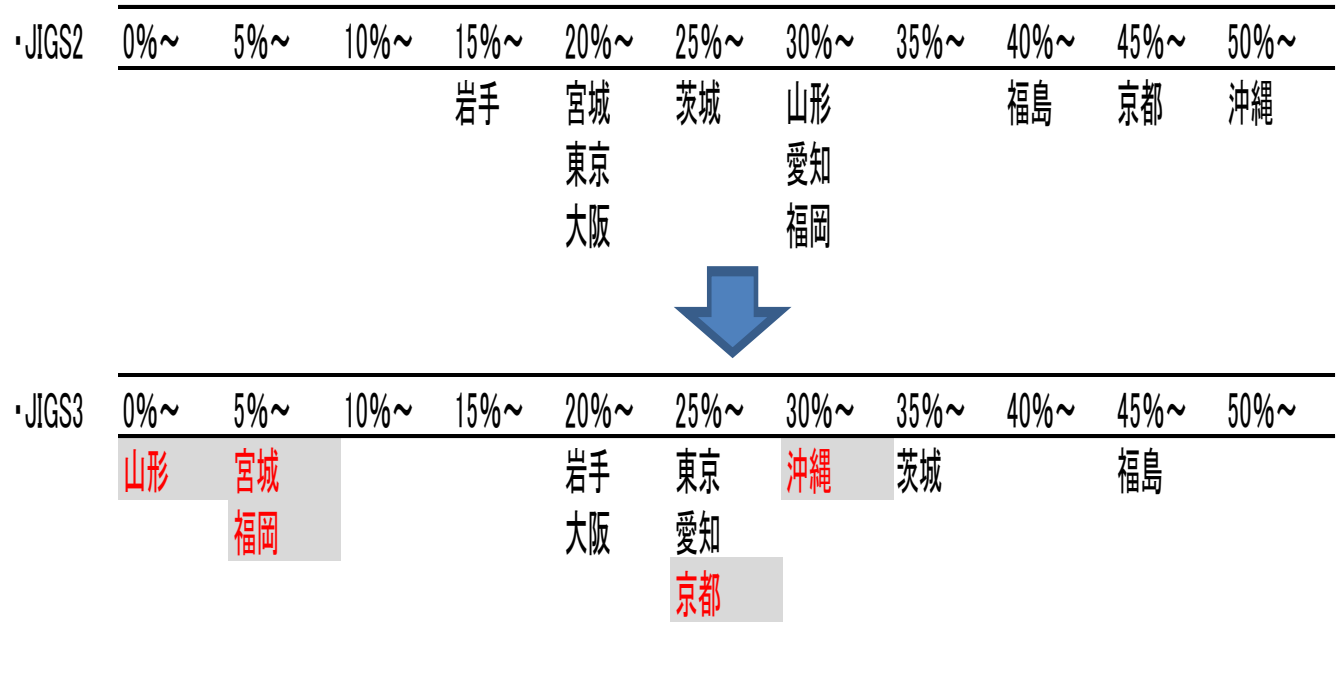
・JIGS2

| 0%～ | 5%～ | 10%～ | 15%～ | 20%～ | 25%～ | 30%～ | 35%～ | 40%～ | 45%～ | 50%～ |
|---|---|---|---|---|---|---|---|---|---|---|
| | | | 岩手 | 宮城 | 茨城 | 山形 | | 福島 | 京都 | 沖縄 |
| | | | | 東京 | | 愛知 | | | | |
| | | | | 大阪 | | 福岡 | | | | |

・JIGS3

| 0%～ | 5%～ | 10%～ | 15%～ | 20%～ | 25%～ | 30%～ | 35%～ | 40%～ | 45%～ | 50%～ |
|---|---|---|---|---|---|---|---|---|---|---|
| 山形 | 宮城 | | | 岩手 | 東京 | 沖縄 | 茨城 | | 福島 | |
| | 福岡 | | | 大阪 | 愛知 | | | | | |
| | | | | | 京都 | | | | | |